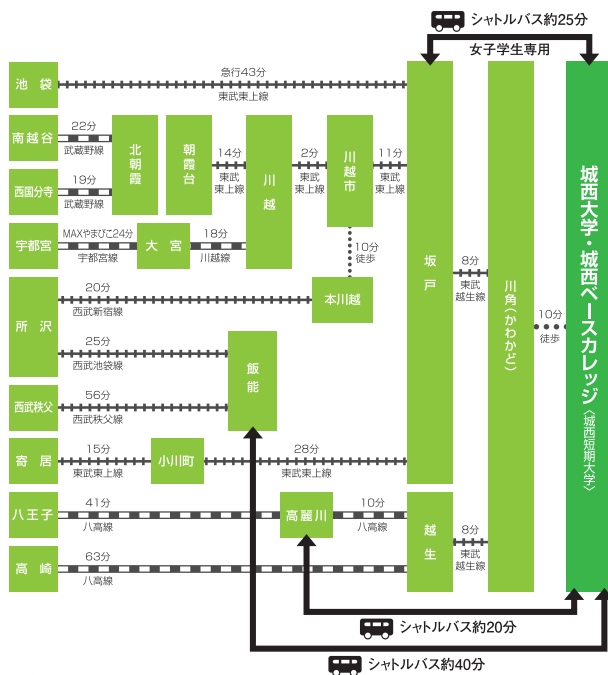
シャトルバス約25分

女子学生専用

池袋
急行43分
東武東上線

南越谷
22分
武蔵野線

西国分寺
19分
武蔵野線

北朝霞

朝霞台

14分
東武東上線

川越

2分
東武東上線

川越市

11分
東武東上線

坂戸

8分
東武越生線

川角(かわかど)

10分
徒歩

城西大学・城西ベースカレッジ
〈城西短期大学〉

宇都宮
MAXやまびこ24分
宇都宮線

大宮
18分
川越線

10分
徒歩

所沢
20分
西武新宿線

本川越

25分
西武池袋線

飯能

西武秩父
56分
西武秩父線

寄居
15分
東武東上線

小川町
28分
東武東上線

八王子
41分
八高線

高麗川
10分
八高線

越生
8分
東武越生線

高崎
63分
八高線

シャトルバス約20分

シャトルバス約40分